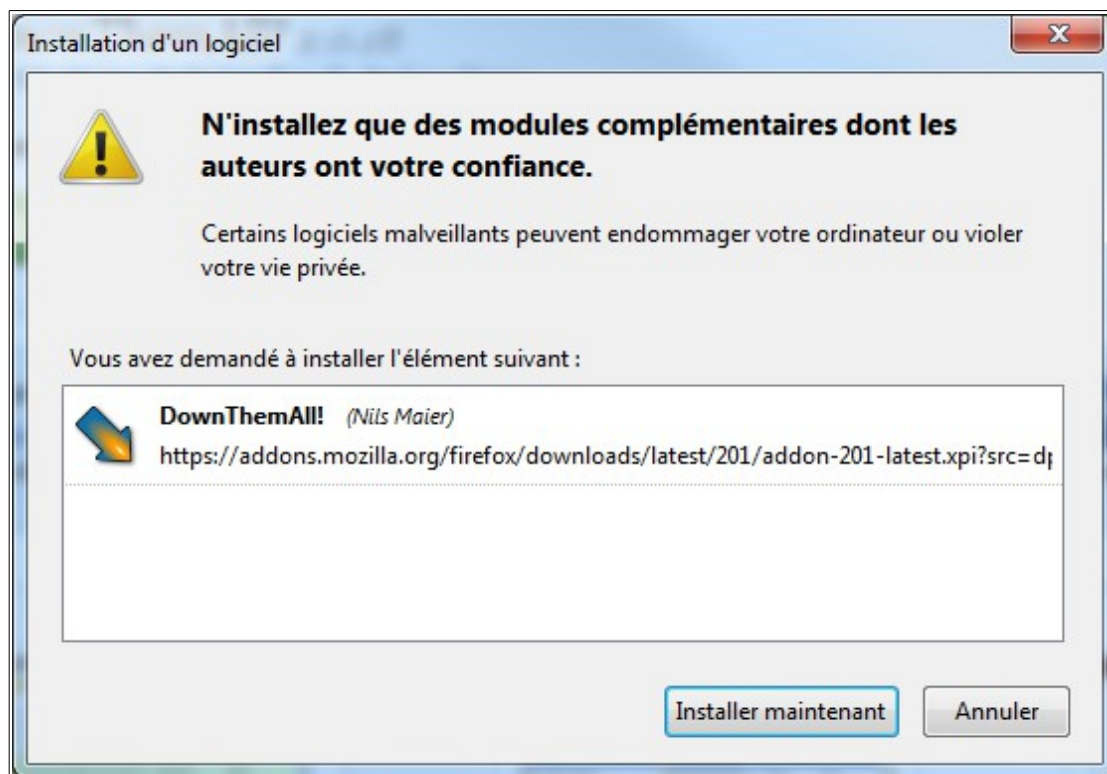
Installation d'un logiciel

X

N'installez que des modules complémentaires dont les auteurs ont votre confiance.

Certains logiciels malveillants peuvent endommager votre ordinateur ou violer votre vie privée.

Vous avez demandé à installer l'élément suivant :

DownThemAll! (Nils Maier)
https://addons.mozilla.org/firefox/downloads/latest/201/addon-201-latest.xpi?src=d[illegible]

Installer maintenant

Annuler